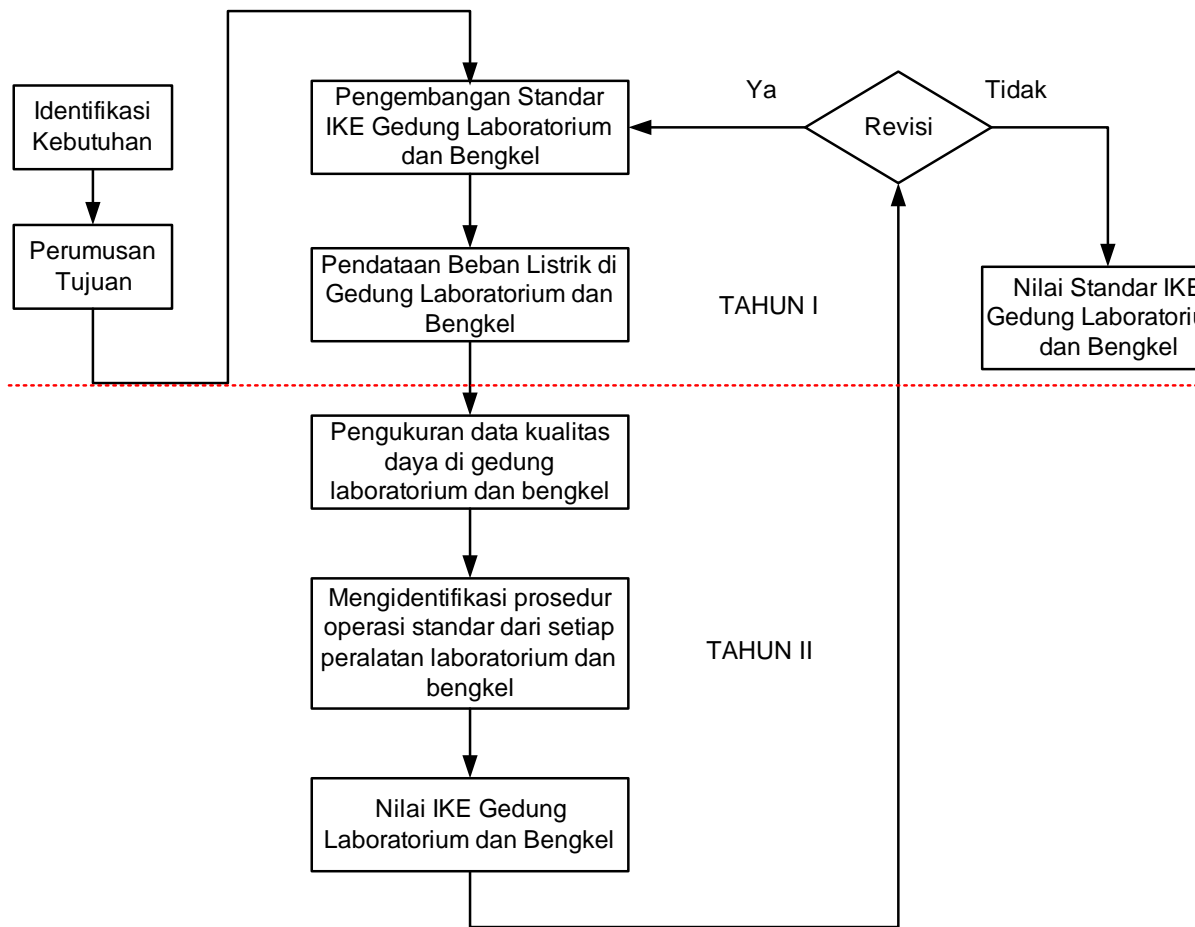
Identifikasi Kebutuhan

Perumusan Tujuan

Pengembangan Standar IKE Gedung Laboratorium dan Bengkel

Ya

Revisi

Tidak

Pendataan Beban Listrik di Gedung Laboratorium dan Bengkel

TAHUN I

Nilai Standar IK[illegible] Gedung Laboratoriu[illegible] dan Bengkel

Pengukuran data kualitas daya di gedung laboratorium dan bengkel

Mengidentifikasi prosedur operasi standar dari setiap peralatan laboratorium dan bengkel

TAHUN II

Nilai IKE Gedung Laboratorium dan Bengkel